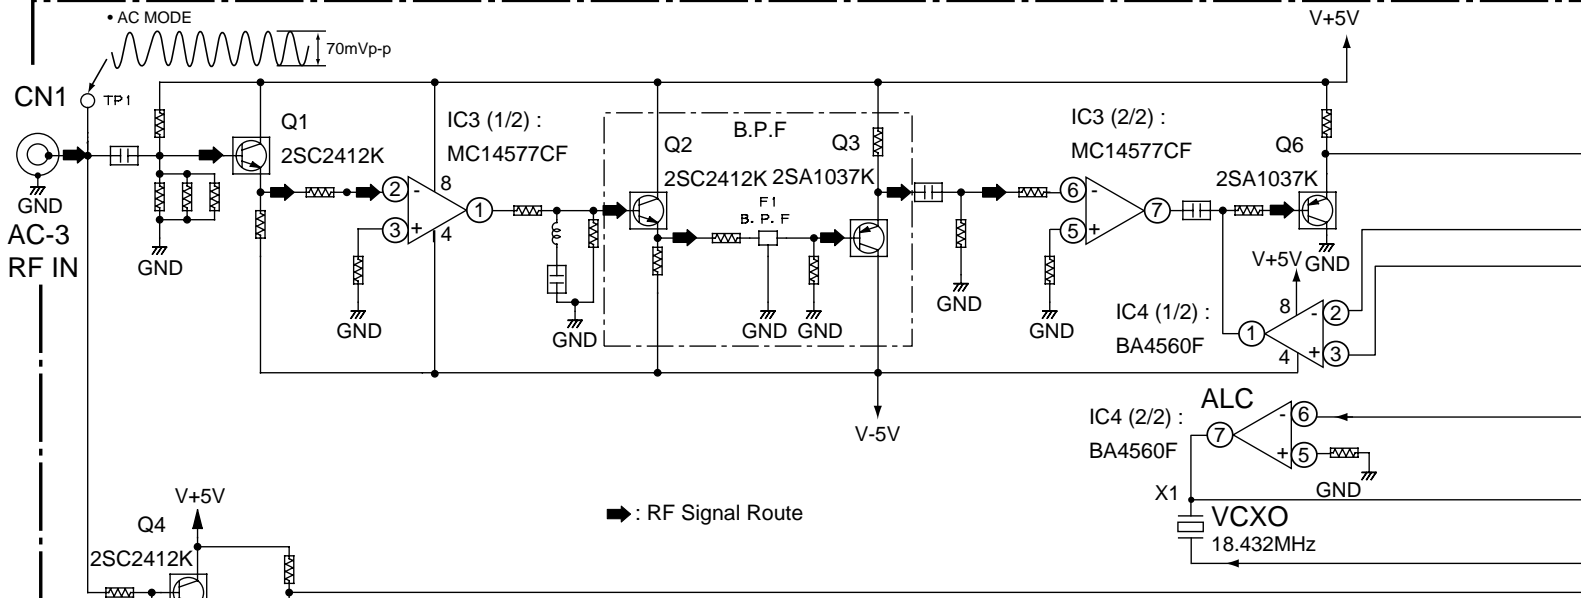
• AC MODE
70mVp-p
V+5V
CN1
TP1
GND
AC-3
RF IN
GND
Q1
2SC2412K
IC3 (1/2) :
MC14577CF
2
-
3
+
8
4
1
GND
B.P.F
Q2
2SC2412K
Q3
2SA1037K
F1
B. P. F
GND
GND
GND
V-5V
GND
IC3 (2/2) :
MC14577CF
6
-
5
+
7
GND
Q6
2SA1037K
V+5V
GND
8
IC4 (1/2) :
BA4560F
1
-
2
+
3
4
ALC
IC4 (2/2) :
BA4560F
7
-
6
+
5
GND
X1
VCXO
18.432MHz
: RF Signal Route
V+5V
Q4
2SC2412K